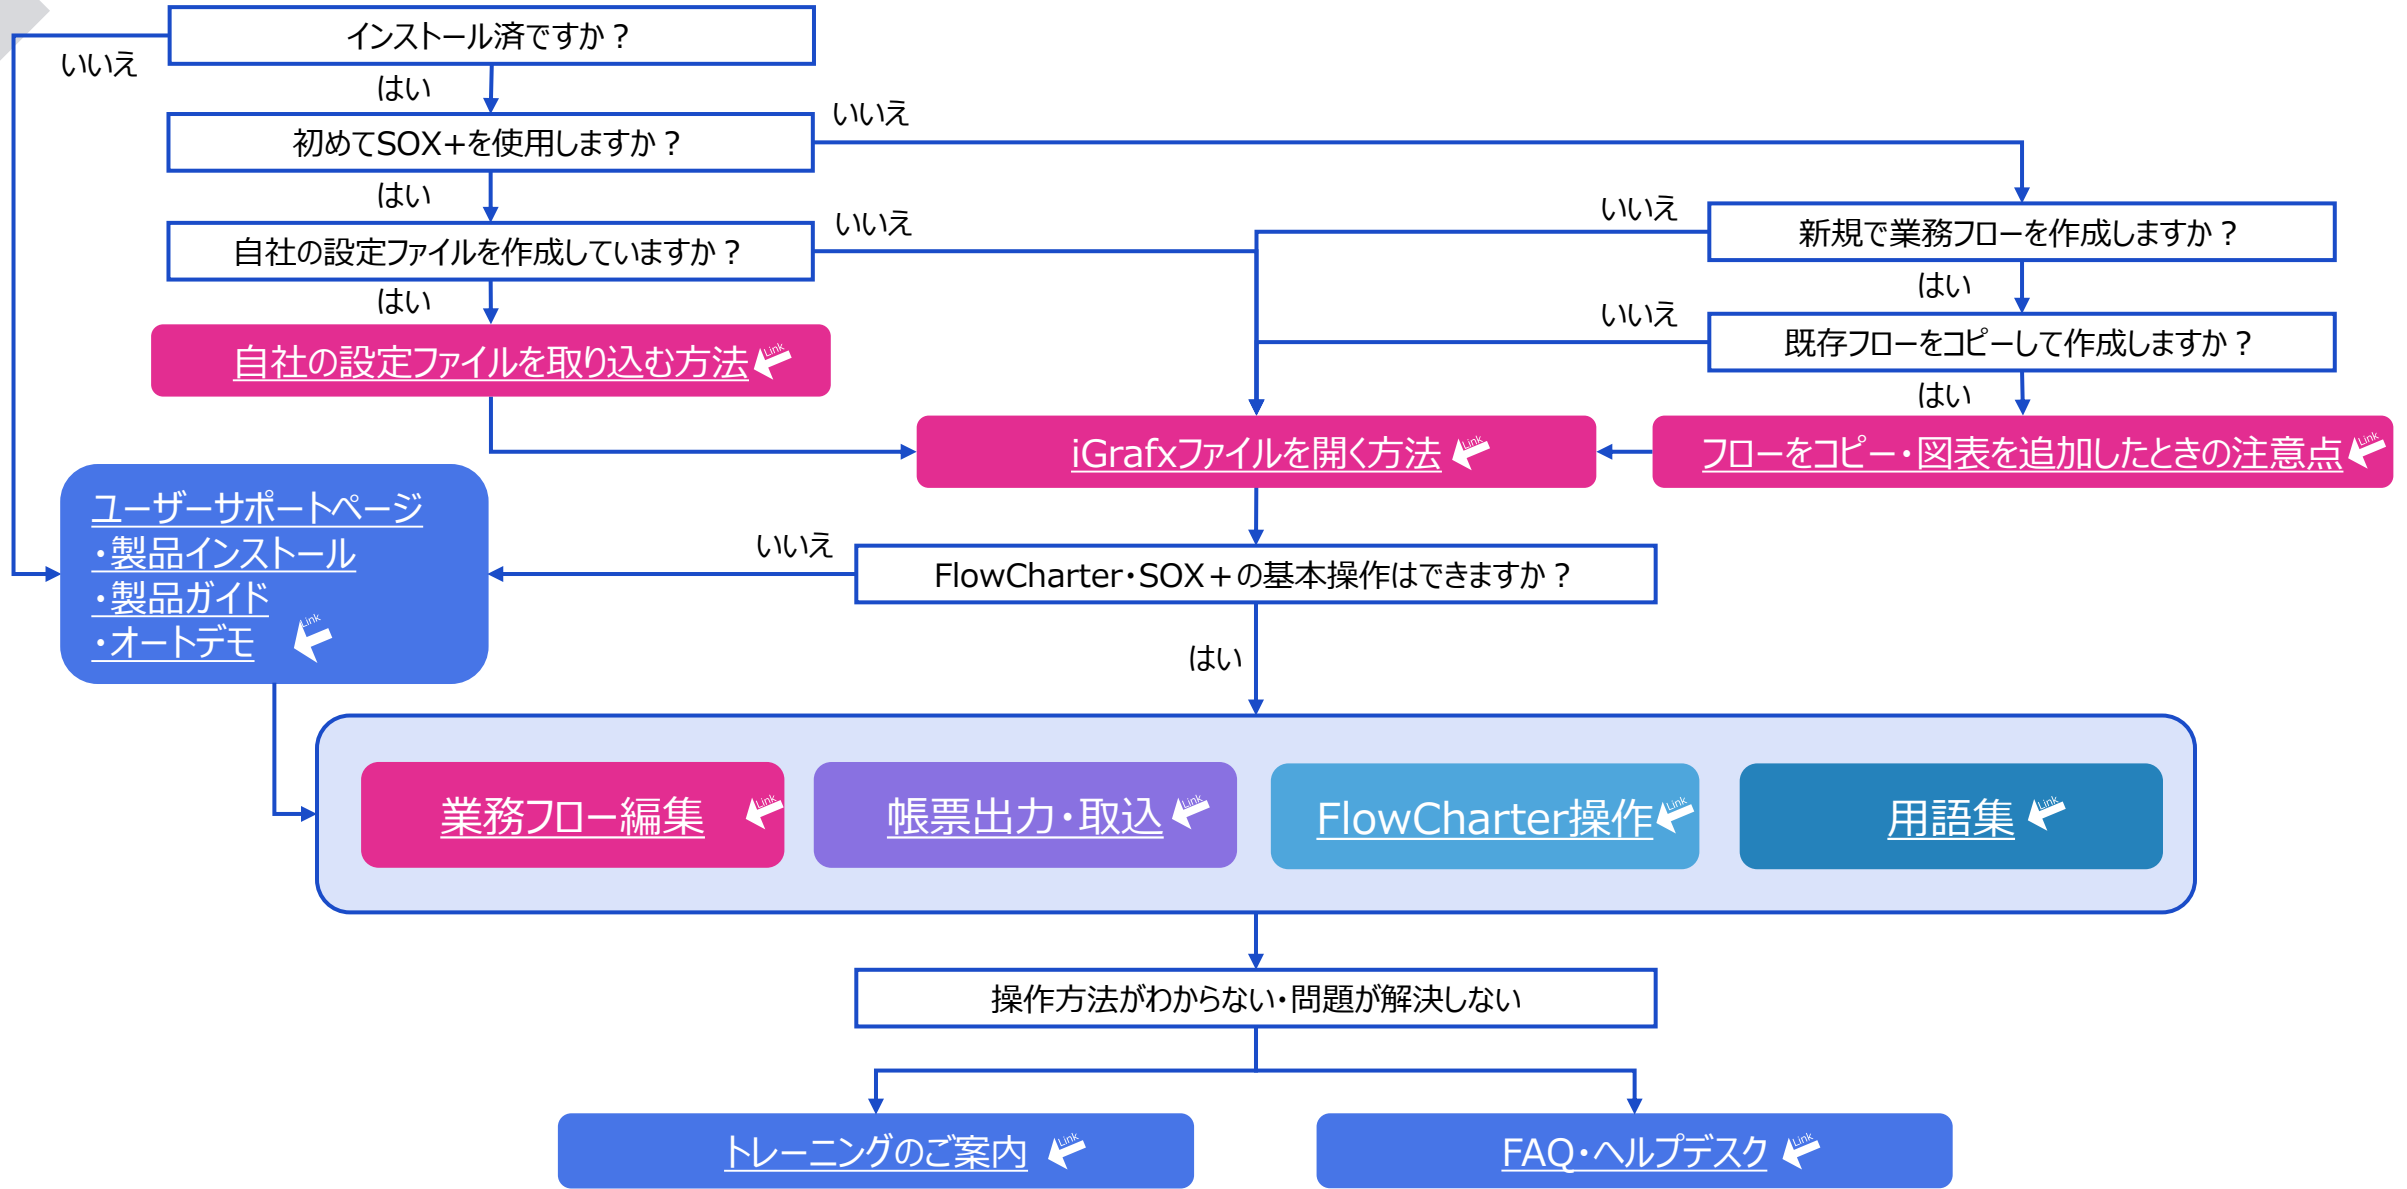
インストール済ですか？

いいえ

はい

初めてSOX+を使用しますか？

いいえ

はい

自社の設定ファイルを作成していますか？

いいえ

はい

自社の設定ファイルを取り込む方法 Link

いいえ

新規で業務フローを作成しますか？

はい

いいえ

既存フローをコピーして作成しますか？

はい

iGrafxファイルを開く方法 Link

フローをコピー・図表を追加したときの注意点 Link

ユーザーサポートページ
・製品インストール
・製品ガイド
・オートデモ Link

いいえ

FlowCharter・SOX＋の基本操作はできますか？

はい

業務フロー編集 Link

帳票出力・取込 Link

FlowCharter操作 Link

用語集 Link

操作方法がわからない・問題が解決しない

トレーニングのご案内 Link

FAQ・ヘルプデスク Link